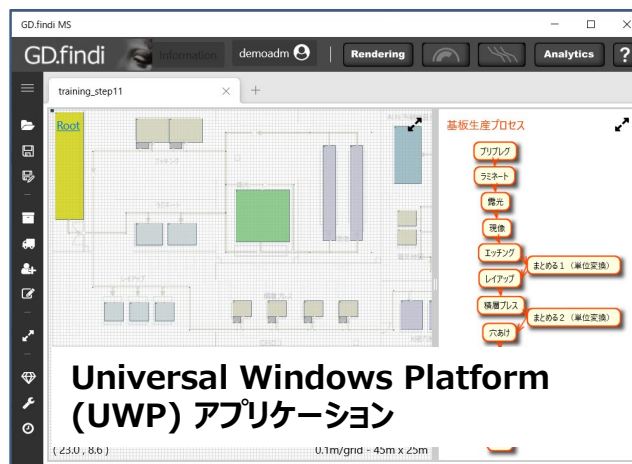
GD.findi MS

GD.findi Information demoadm Rendering Analytics ?

training_step11 × +

Root

基板生産プロセス

プリプレグ

ラミネート

露光

現像

エッチング

まとめる１（単位変換）

レイアップ

積層プレス

まとめる２（単位変換）

穴あけ

Universal Windows Platform (UWP) アプリケーション

( 23.0 , 8.6 )

0.1m/grid - 45m x 25m